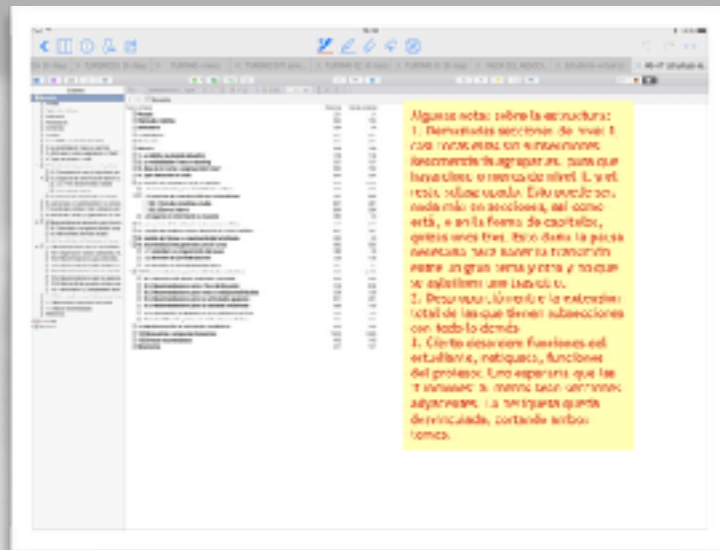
Algunas notas sobre la estructura:
1. Demasiadas secciones de nivel 1 con muy pocas subsecciones. Recomiendo agruparlas, para que haya dos o menos de nivel 1, y el resto subsecciones. Esto quedaría más en secciones, así como está, en la forma de capítulos, quizás unos tres. Esto daría la pausa necesaria para hacer la transición entre un gran tema y otro y no que se sientan tan sueltos.
2. Desproporción entre la extensión total de las que tienen subsecciones con todo lo demás.
3. Cierto desorden: funciones del estudiante, rol, funciones del profesor. Uno esperaría que las funciones al menos sean secciones adyacentes. La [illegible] queda desvinculada, cortando ambos temas.